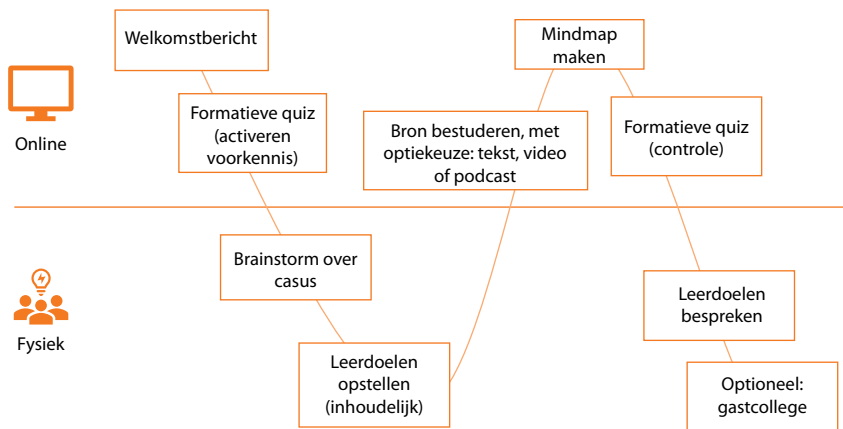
Online

Fysiek

Welkomstbericht

Formatieve quiz (activeren voorkennis)

Brainstorm over casus

Leerdoelen opstellen (inhoudelijk)

Bron bestuderen, met optiekeuze: tekst, video of podcast

Mindmap maken

Formatieve quiz (controle)

Leerdoelen bespreken

Optioneel: gastcollege